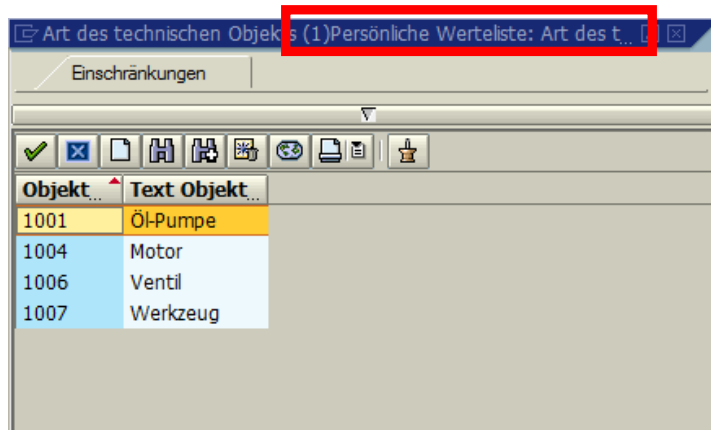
Art des technischen Objekts (1)Persönliche Werteliste: Art des t...

Einschränkungen

| Objekt... | Text Objekt... |
|---|---|
| 1001 | Öl-Pumpe |
| 1004 | Motor |
| 1006 | Ventil |
| 1007 | Werkzeug |